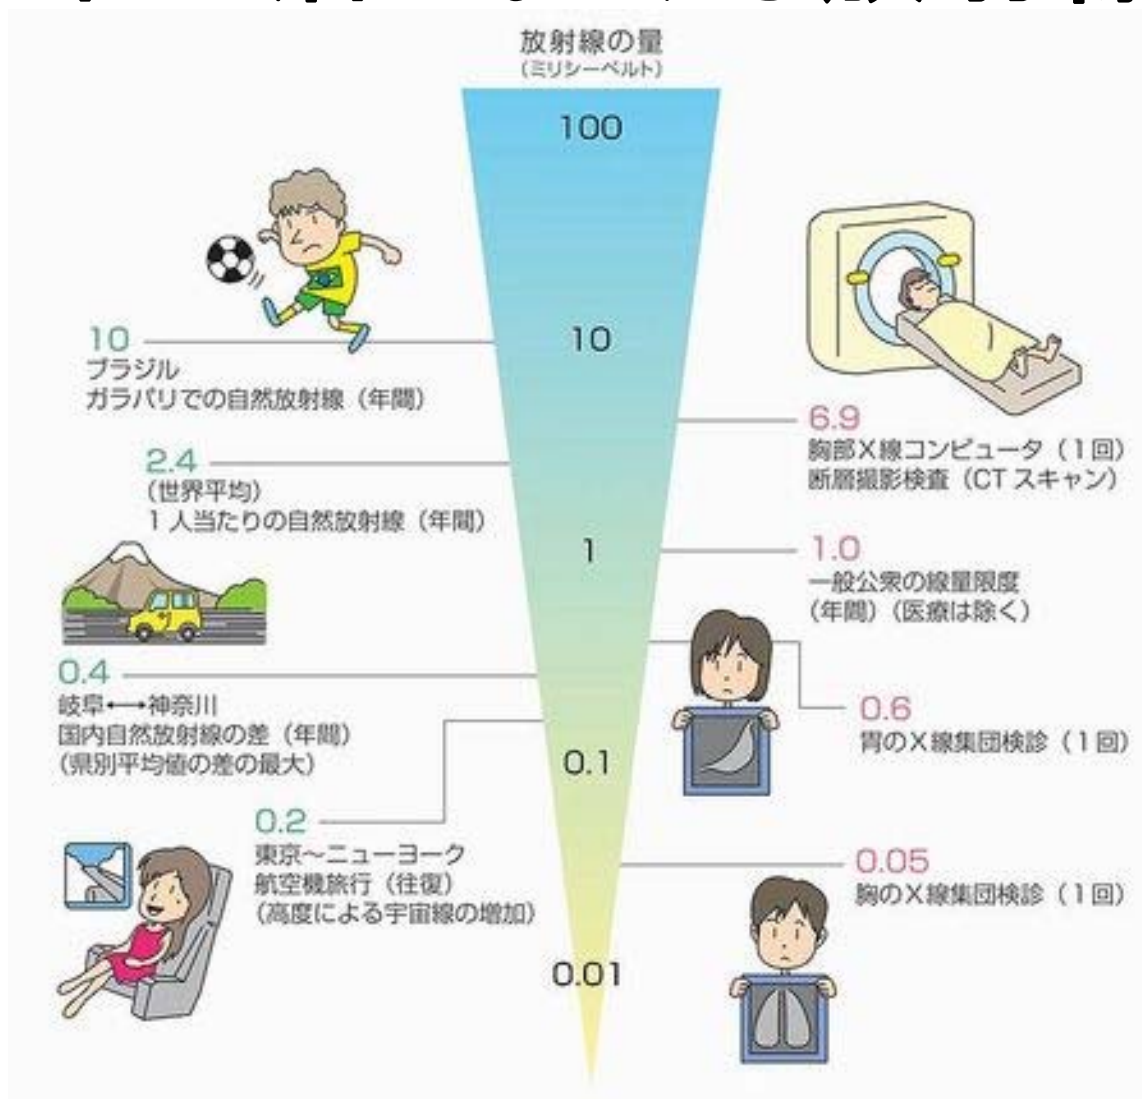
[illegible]

放射線の量
(ミリシーベルト)

100

10

1

0.1

0.01

10
ブラジル
ガラパリでの自然放射線（年間）

2.4
(世界平均)
1人当たりの自然放射線（年間）

0.4
岐阜←→神奈川
国内自然放射線の差（年間）
(県別平均値の差の最大)

0.2
東京～ニューヨーク
航空機旅行（往復）
(高度による宇宙線の増加)

6.9
胸部X線コンピュータ（1回）
断層撮影検査（CTスキャン）

1.0
一般公衆の線量限度
(年間)（医療は除く）

0.6
胃のX線集団検診（1回）

0.05
胸のX線集団検診（1回）